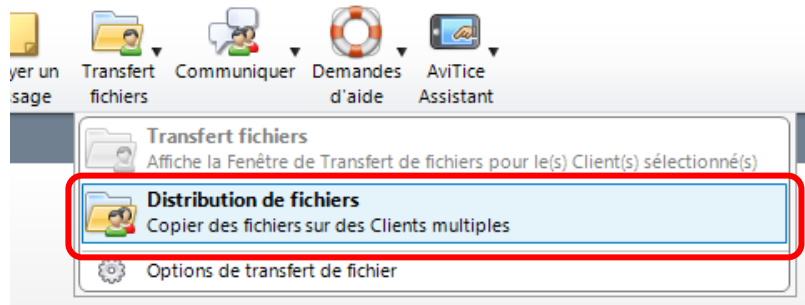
yer un sage

Transfert fichiers

Communiquer

Demandes d'aide

AviTice Assistant

Transfert fichiers
Affiche la Fenêtre de Transfert de fichiers pour le(s) Client(s) sélectionné(s)

Distribution de fichiers
Copier des fichiers sur des Clients multiples

Options de transfert de fichier